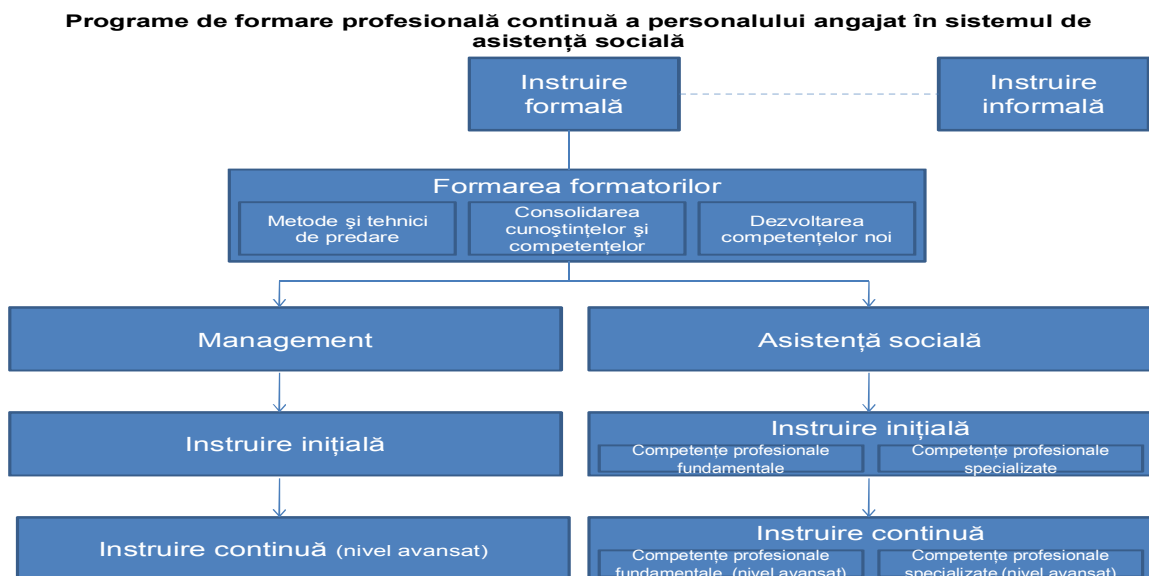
Programe de formare profesională continuă a personalului angajat în sistemul de asistență socială

Instruire formală

Instruire informală

Formarea formatorilor

Metode şi tehnici de predare

Consolidarea cunoştinţelor şi competenţelor

Dezvoltarea competenţelor noi

Management

Asistență socială

Instruire iniţială

Instruire iniţială

Competenţe profesionale fundamentale

Competenţe profesionale specializate

Instruire continuă (nivel avansat)

Instruire continuă

Competenţe profesionale fundamentale (nivel avansat)

Competenţe profesionale specializate (nivel avansat)